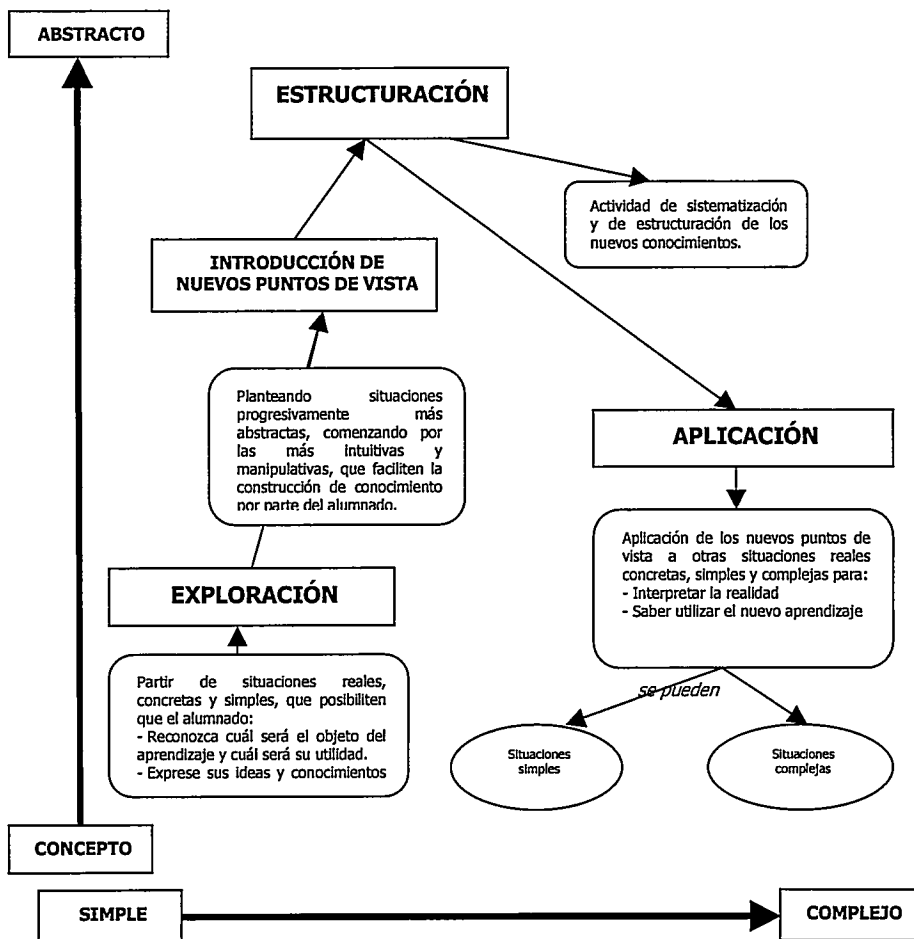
ABSTRACTO

ESTRUCTURACIÓN

Actividad de sistematización y de estructuración de los nuevos conocimientos.

INTRODUCCIÓN DE NUEVOS PUNTOS DE VISTA

Planteando situaciones progresivamente más abstractas, comenzando por las más intuitivas y manipulativas, que faciliten la construcción de conocimiento por parte del alumnado.

APLICACIÓN

Aplicación de los nuevos puntos de vista a otras situaciones reales concretas, simples y complejas para:
- Interpretar la realidad
- Saber utilizar el nuevo aprendizaje

EXPLORACIÓN

Partir de situaciones reales, concretas y simples, que posibiliten que el alumnado:
- Reconozca cuál será el objeto del aprendizaje y cuál será su utilidad.
- Exprese sus ideas y conocimientos

se pueden

Situaciones simples

Situaciones complejas

CONCEPTO

SIMPLE

COMPLEJO